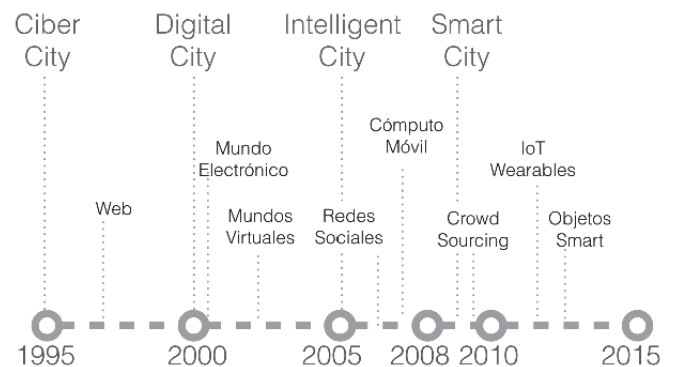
Ciber City

Digital City

Intelligent City

Smart City

Web

Mundo Electrónico

Mundos Virtuales

Redes Sociales

Cómputo Móvil

Crowd Sourcing

IoT Wearables

Objetos Smart

1995

2000

2005

2008

2010

2015